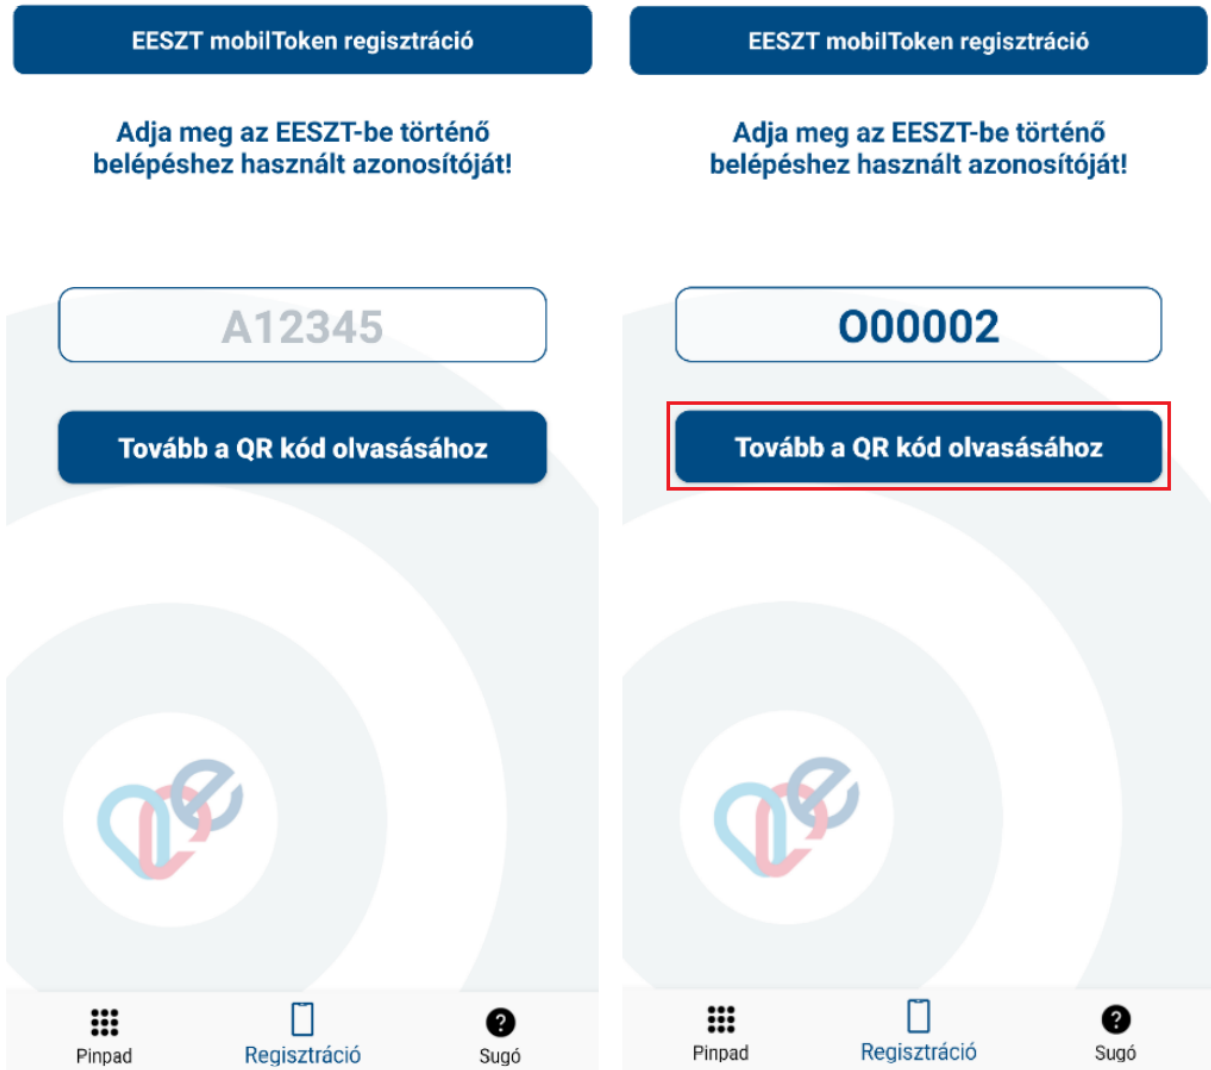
EESZT mobilToken regisztráció

Adja meg az EESZT-be történő belépéshez használt azonosítóját!

A12345

Tovább a QR kód olvasásához

Pinpad
Regisztráció
Sugó

EESZT mobilToken regisztráció

Adja meg az EESZT-be történő belépéshez használt azonosítóját!

O00002

Tovább a QR kód olvasásához

Pinpad
Regisztráció
Sugó